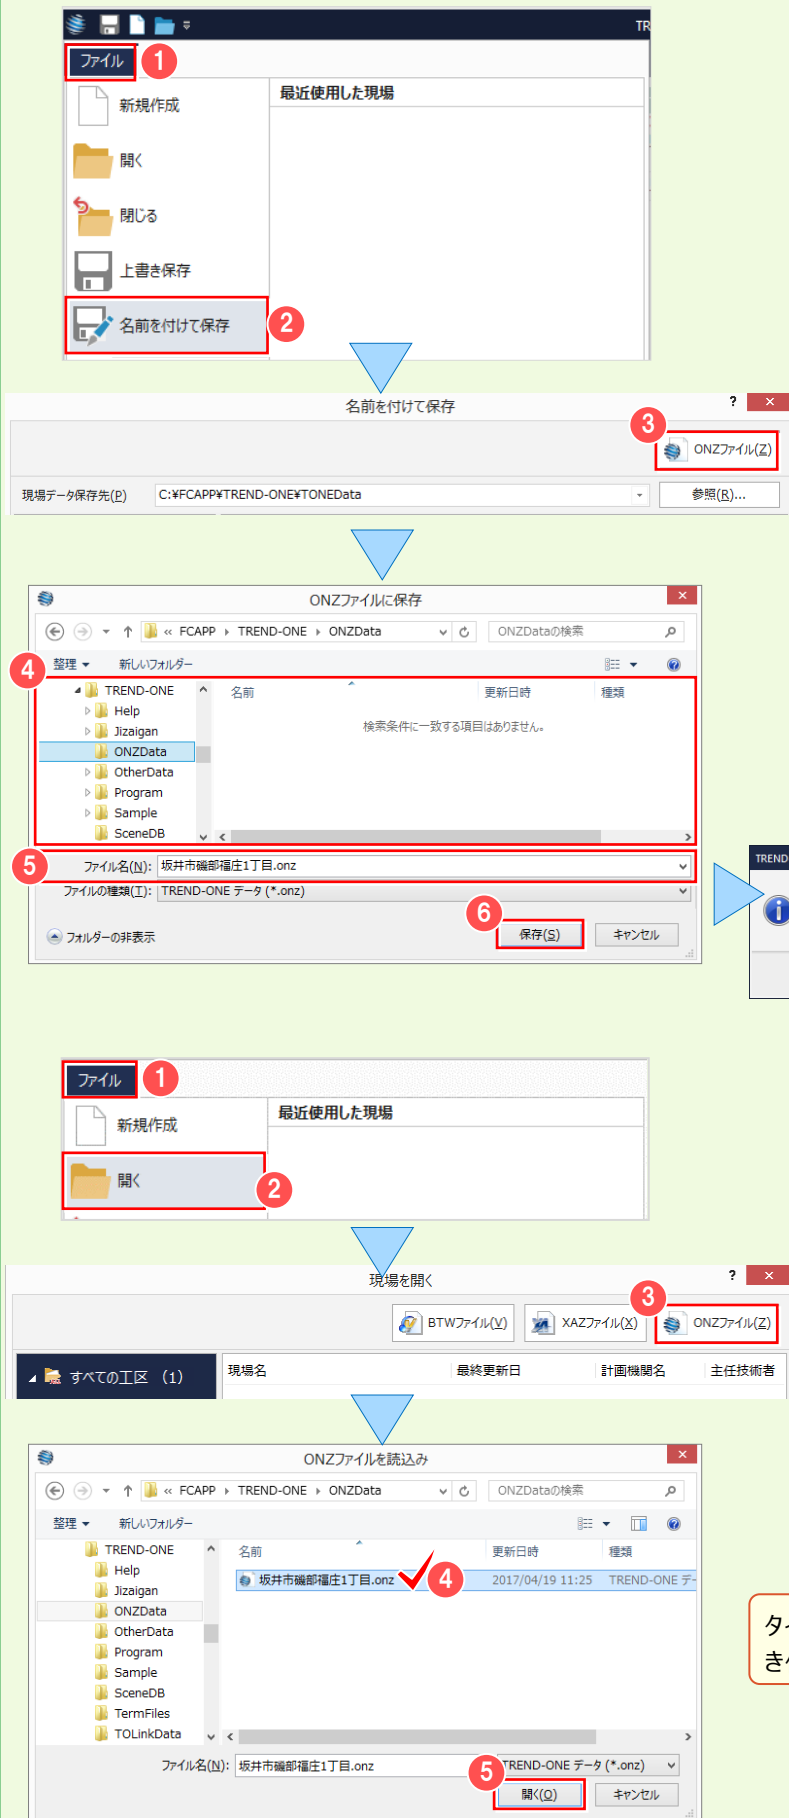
TR
ファイル 1
新規作成
開く
閉じる
上書き保存
名前を付けて保存 2
最近使用した現場

名前を付けて保存
?
3
ONZファイル(Z)
現場データ保存先(P) C:¥FCAPP¥TREND-ONE¥TONEData
参照(R)...

ONZファイルに保存
« FCAPP › TREND-ONE › ONZData
ONZDataの検索
4
整理 新しいフォルダー
TREND-ONE
Help
Jizaigan
ONZData
OtherData
Program
Sample
SceneDB
名前 更新日時 種類
検索条件に一致する項目はありません。
5
ファイル名(N): 坂井市磯部福庄1丁目.onz
ファイルの種類(T): TREND-ONE データ (*.onz)
6
フォルダーの非表示
保存(S) キャンセル
TREND

ファイル 1
新規作成
開く 2
最近使用した現場

現場を開く
?
BTWファイル(V) XAZファイル(X) 3 ONZファイル(Z)
すべての工区 (1)
現場名 最終更新日 計画機関名 主任技術者

ONZファイルを読込み
« FCAPP › TREND-ONE › ONZData
ONZDataの検索
整理 新しいフォルダー
TREND-ONE
Help
Jizaigan
ONZData
OtherData
Program
Sample
SceneDB
TermFiles
TOLinkData
名前 更新日時 種類
坂井市磯部福庄1丁目.onz 4 2017/04/19 11:25 TREND-ONE デ
ファイル名(N): 坂井市磯部福庄1丁目.onz
5 TREND-ONE データ (*.onz)
開く(O) キャンセル
タ
き